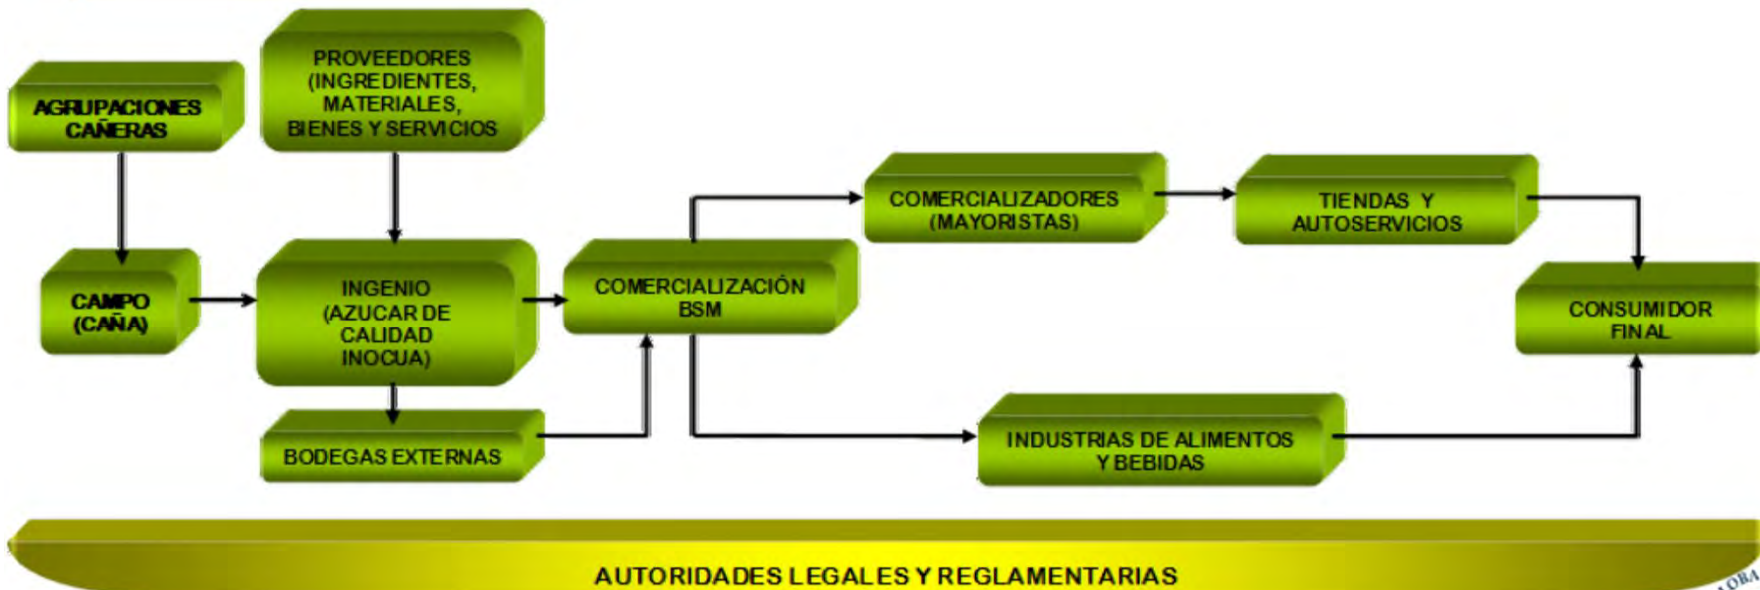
AGRUPACIONES CAÑERAS

PROVEEDORES (INGREDIENTES, MATERIALES, BIENES Y SERVICIOS

CAMPO (CAÑA)

INGENIO (AZUCAR DE CALIDAD INOCUA)

BODEGAS EXTERNAS

COMERCIALIZACIÓN BSM

COMERCIALIZADORES (MAYORISTAS)

TIENDAS Y AUTOSERVICIOS

CONSUMIDOR FINAL

INDUSTRIAS DE ALIMENTOS Y BEBIDAS

AUTORIDADES LEGALES Y REGLAMENTARIAS

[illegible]